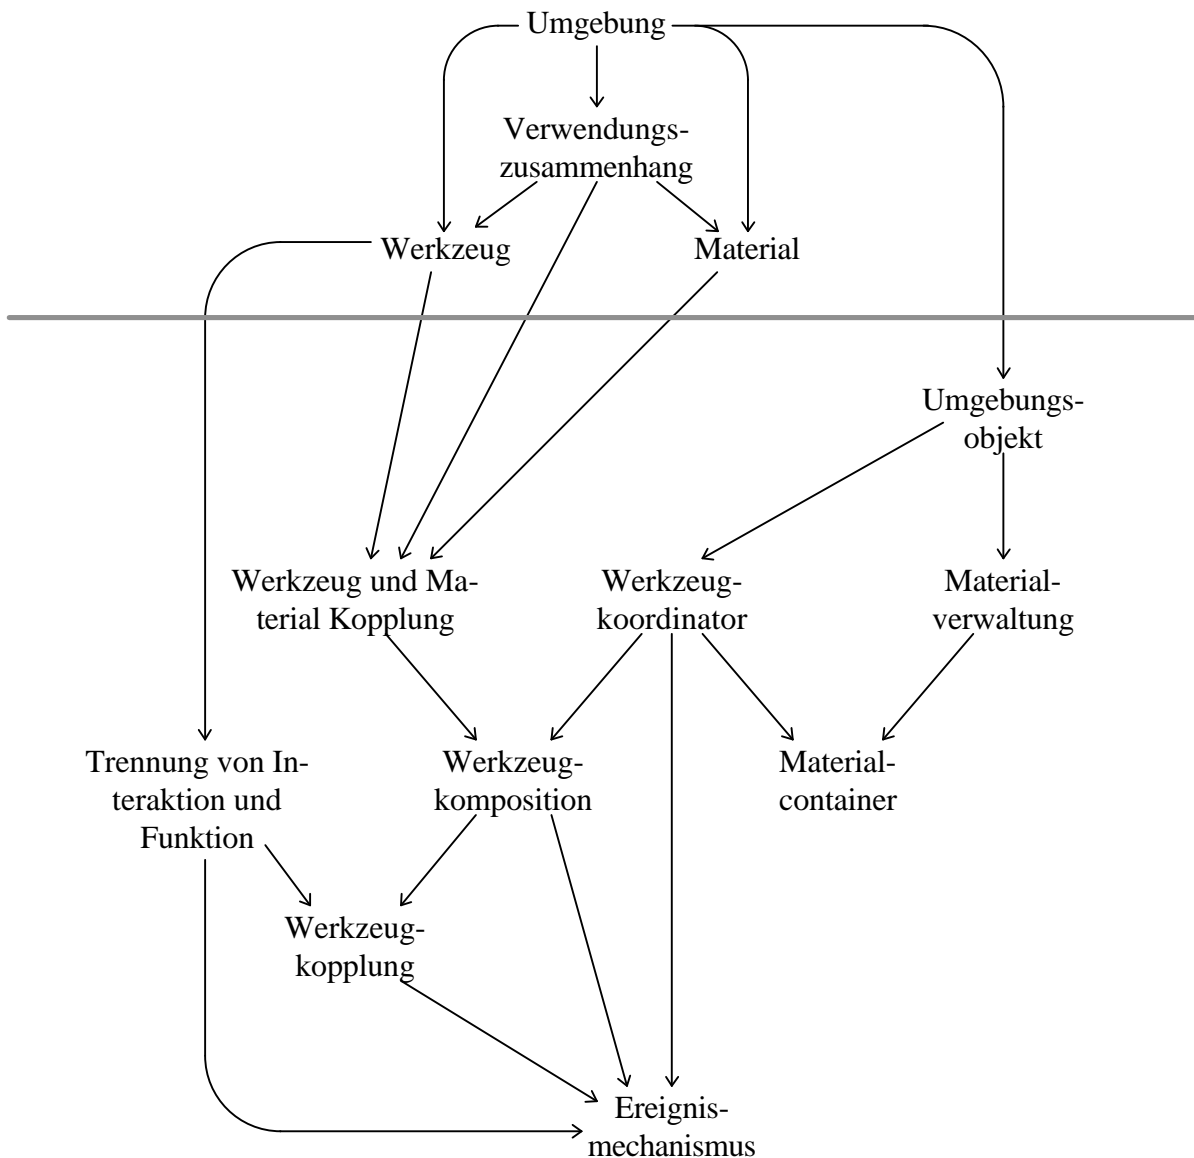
Umgebung

Verwendungszusammenhang

Werkzeug

Material

Umgebungsobjekt

Werkzeug und Material Kopplung

Werkzeugkoordinator

Materialverwaltung

Trennung von Interaktion und Funktion

Werkzeugkomposition

Materialcontainer

Werkzeugkopplung

Ereignismechanismus